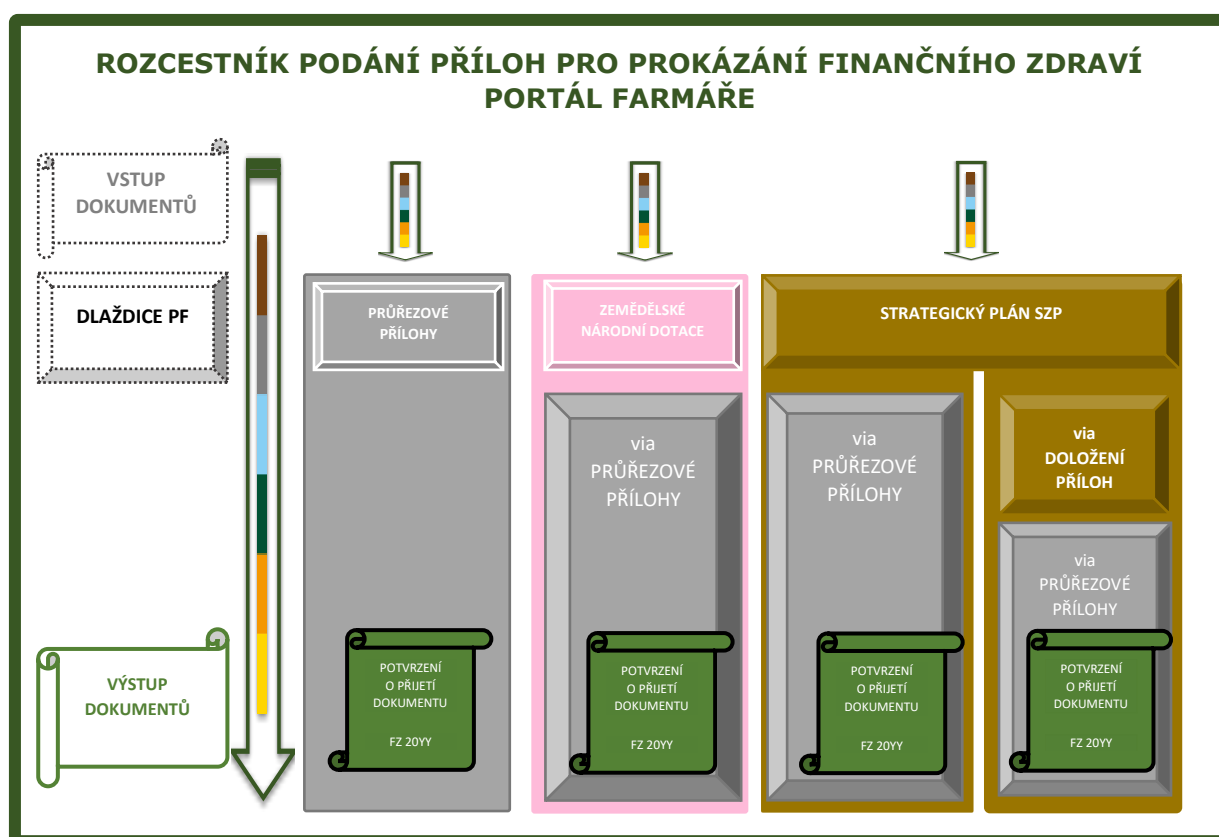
ROZCESTNÍK PODÁNÍ PŘÍLOH PRO PROKÁZÁNÍ FINANČNÍHO ZDRAVÍ
PORTÁL FARMÁŘE

VSTUP DOKUMENTŮ

DLAŽDICE PF

VÝSTUP DOKUMENTŮ

PRŮŘEZOVÉ PŘÍLOHY

POTVRZENÍ O PŘIJETÍ DOKUMENTU

FZ 20YY

ZEMĚDĚLSKÉ NÁRODNÍ DOTACE

via PRŮŘEZOVÉ PŘÍLOHY

POTVRZENÍ O PŘIJETÍ DOKUMENTU

FZ 20YY

STRATEGICKÝ PLÁN SZP

via PRŮŘEZOVÉ PŘÍLOHY

POTVRZENÍ O PŘIJETÍ DOKUMENTU

FZ 20YY

via DOLOŽENÍ PŘÍLOH

via PRŮŘEZOVÉ PŘÍLOHY

POTVRZENÍ O PŘIJETÍ DOKUMENTU

FZ 20YY